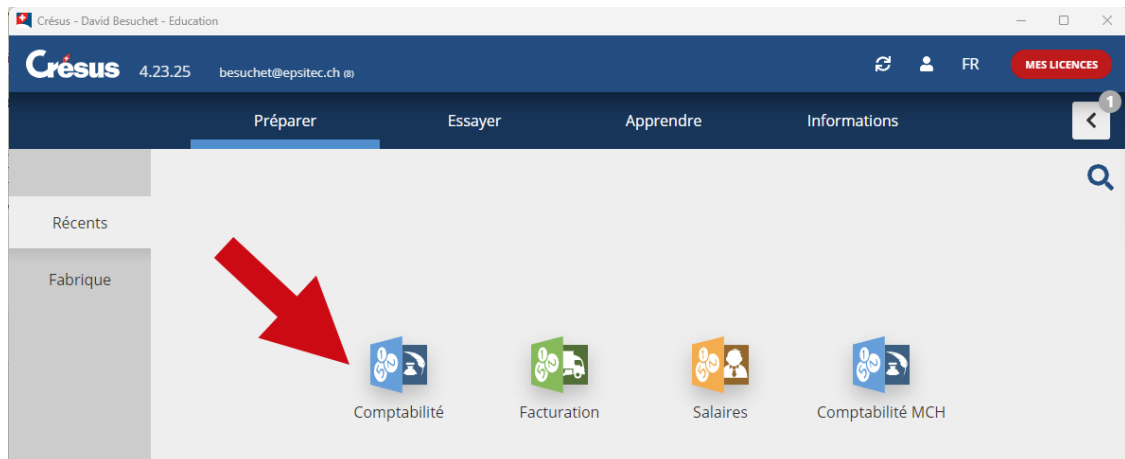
Crésus - David Besuchet - Education

Crésus 4.23.25 besuchet@epsitec.ch (8)

FR MES LICENCES

Préparer Essayer Apprendre Informations

1

Récents

Fabrique

Comptabilité

Facturation

Salaires

Comptabilité MCH